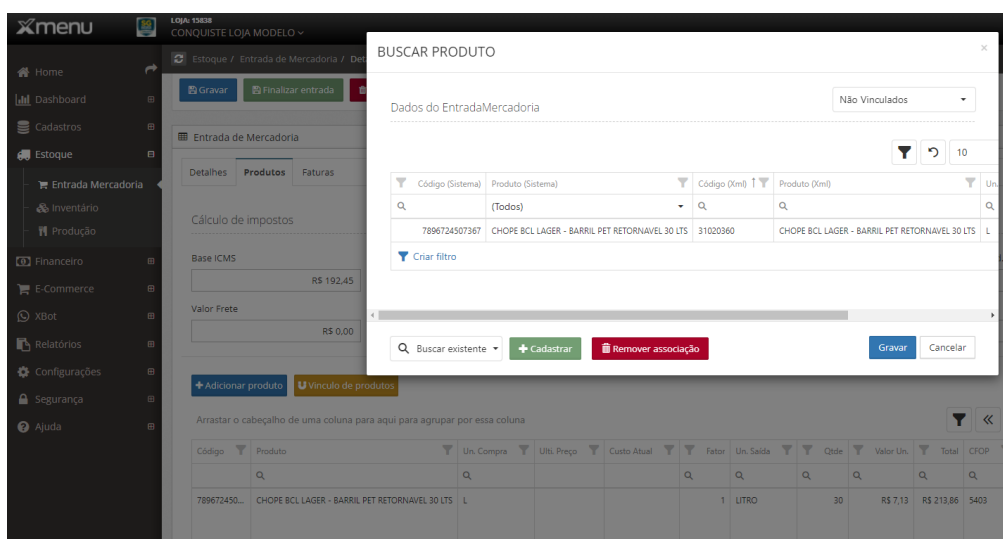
Xmenu

LOJA: 15838
CONQUISTE LOJA MODELO

Home
Dashboard
Cadastros
Estoque
Entrada Mercadoria
Inventário
Produção
Financeiro
E-Commerce
XBot
Relatórios
Configurações
Segurança
Ajuda

Estoque / Entrada de Mercadoria / Det

Gravar
Finalizar entrada

Entrada de Mercadoria

Detalhes
Produtos
Faturas

Cálculo de impostos

Base ICMS
R$ 192,45

Valor Frete
R$ 0,00

Adicionar produto
Vínculo de produtos

Arrastar o cabeçalho de uma coluna para aqui para agrupar por essa coluna

| Código | Produto | Un. Compra | Ult. Preço | Custo Atual | Fator | Un. Saída | Qtde | Valor Un. | Total | CFOP |
|---|---|---|---|---|---|---|---|---|---|---|
| 789672450... | CHOPE BCL LAGER - BARRIL PET RETORNAVEL 30 LTS | L | | | 1 | LITRO | 30 | R$ 7,13 | R$ 213,86 | 5403 |

BUSCAR PRODUTO

×

Dados do EntradaMercadoria

Não Vinculados

10

| Código (Sistema) | Produto (Sistema) | Código (Xml) | Produto (Xml) | Un. |
|---|---|---|---|---|
| | (Todos) | | | |
| 7896724507367 | CHOPE BCL LAGER - BARRIL PET RETORNAVEL 30 LTS | 31020360 | CHOPE BCL LAGER - BARRIL PET RETORNAVEL 30 LTS | L |

Criar filtro

Buscar existente
Cadastrar
Remover associação
Gravar
Cancelar